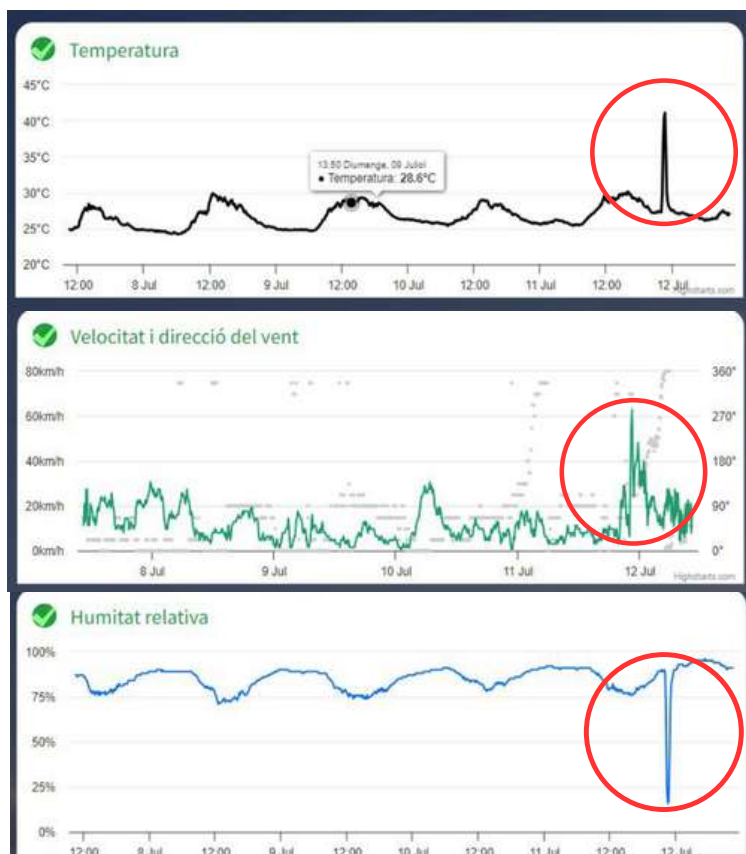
Temperatura

45°C
40°C
35°C
30°C
25°C
20°C

13:50 Diumenge, 09 Juliol
● Temperatura: 28.6°C

12:00 8 Jul 12:00 9 Jul 12:00 10 Jul 12:00 11 Jul 12:00 12 Jul

Highcharts.com

Velocitat i direcció del vent

80km/h
60km/h
40km/h
20km/h
0km/h

360°
270°
180°
90°
0°

8 Jul 9 Jul 10 Jul 11 Jul 12 Jul

Highcharts.com

Humitat relativa

100%
75%
50%
25%
0%

12:00 8 Jul 12:00 9 Jul 12:00 10 Jul 12:00 11 Jul 12:00 12 Jul